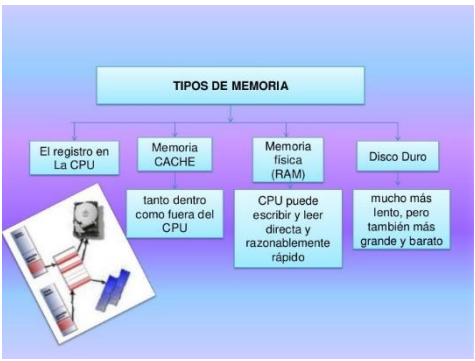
TIPOS DE MEMORIA

El registro en La CPU

Memoria CACHE

tanto dentro como fuera del CPU

Memoria física (RAM)

CPU puede escribir y leer directa y razonablemente rápido

Disco Duro

mucho más lento, pero también más grande y barato